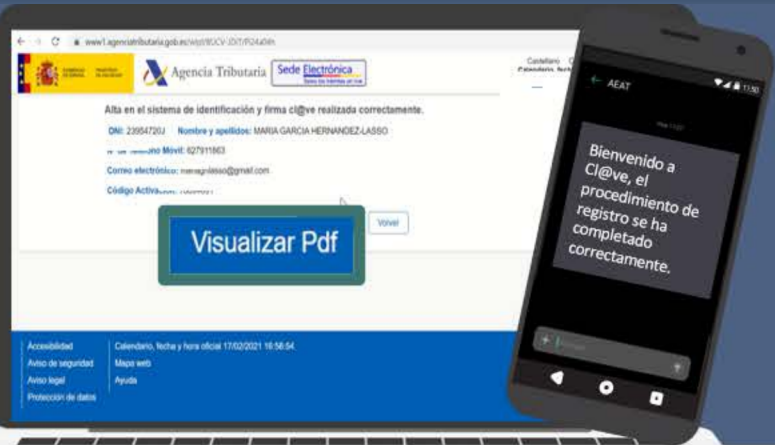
www1.agenciatributaria.gob.es/wlpl/BOCV-JDIT/FI24x0Wn

Agencia Tributaria

Sede Electrónica

Castellano

Calendario, fecha

Alta en el sistema de identificación y firma cl@ve realizada correctamente.

DNI: 23954720J Nombre y apellidos: MARIA GARCIA HERNANDEZ-LASSO

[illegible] Móvil: 627911863

Correo electrónico: mariagrlasso@gmail.com

Código Activación: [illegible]

Visualizar Pdf

Volver

Accesibilidad

Aviso de seguridad

Aviso legal

Protección de datos

Calendario, fecha y hora oficial 17/02/2021 16:58:54.

Mapa web

Ayuda

AEAT

11:50

Bienvenido a Cl@ve, el procedimiento de registro se ha completado correctamente.